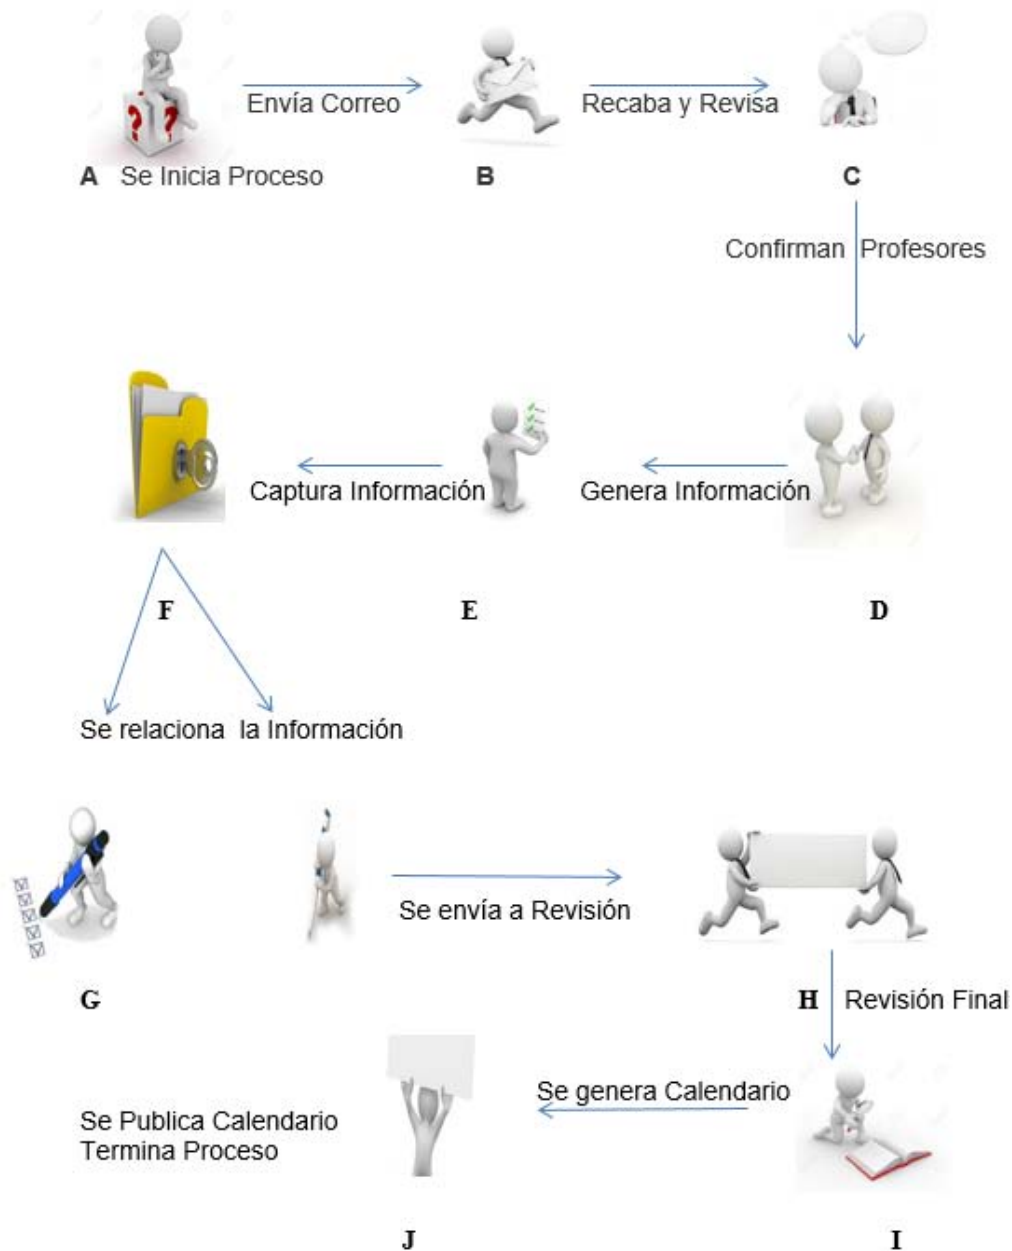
Envía Correo

Recaba y Revisa

A Se Inicia Proceso

B

C

Confirman Profesores

Captura Información

Genera Información

F

E

D

Se relaciona la Información

Se envía a Revisión

G

H Revisión Final

Se genera Calendario

Se Publica Calendario
Termina Proceso

J

I